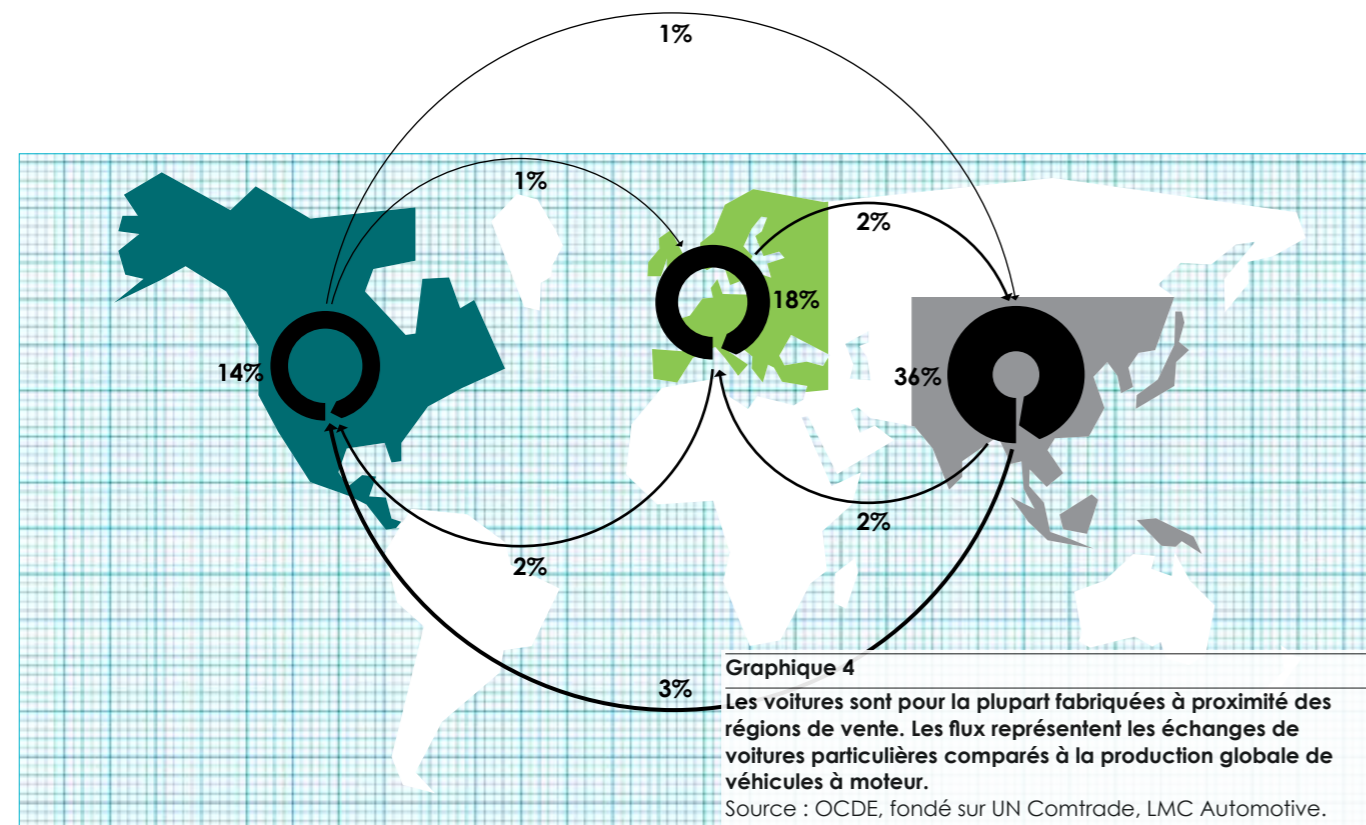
1%

1%

2%

18%

14%

36%

2%

2%

3%

Graphique 4

Les voitures sont pour la plupart fabriquées à proximité des régions de vente. Les flux représentent les échanges de voitures particulières comparés à la production globale de véhicules à moteur.

Source : OCDE, fondé sur UN Comtrade, LMC Automotive.